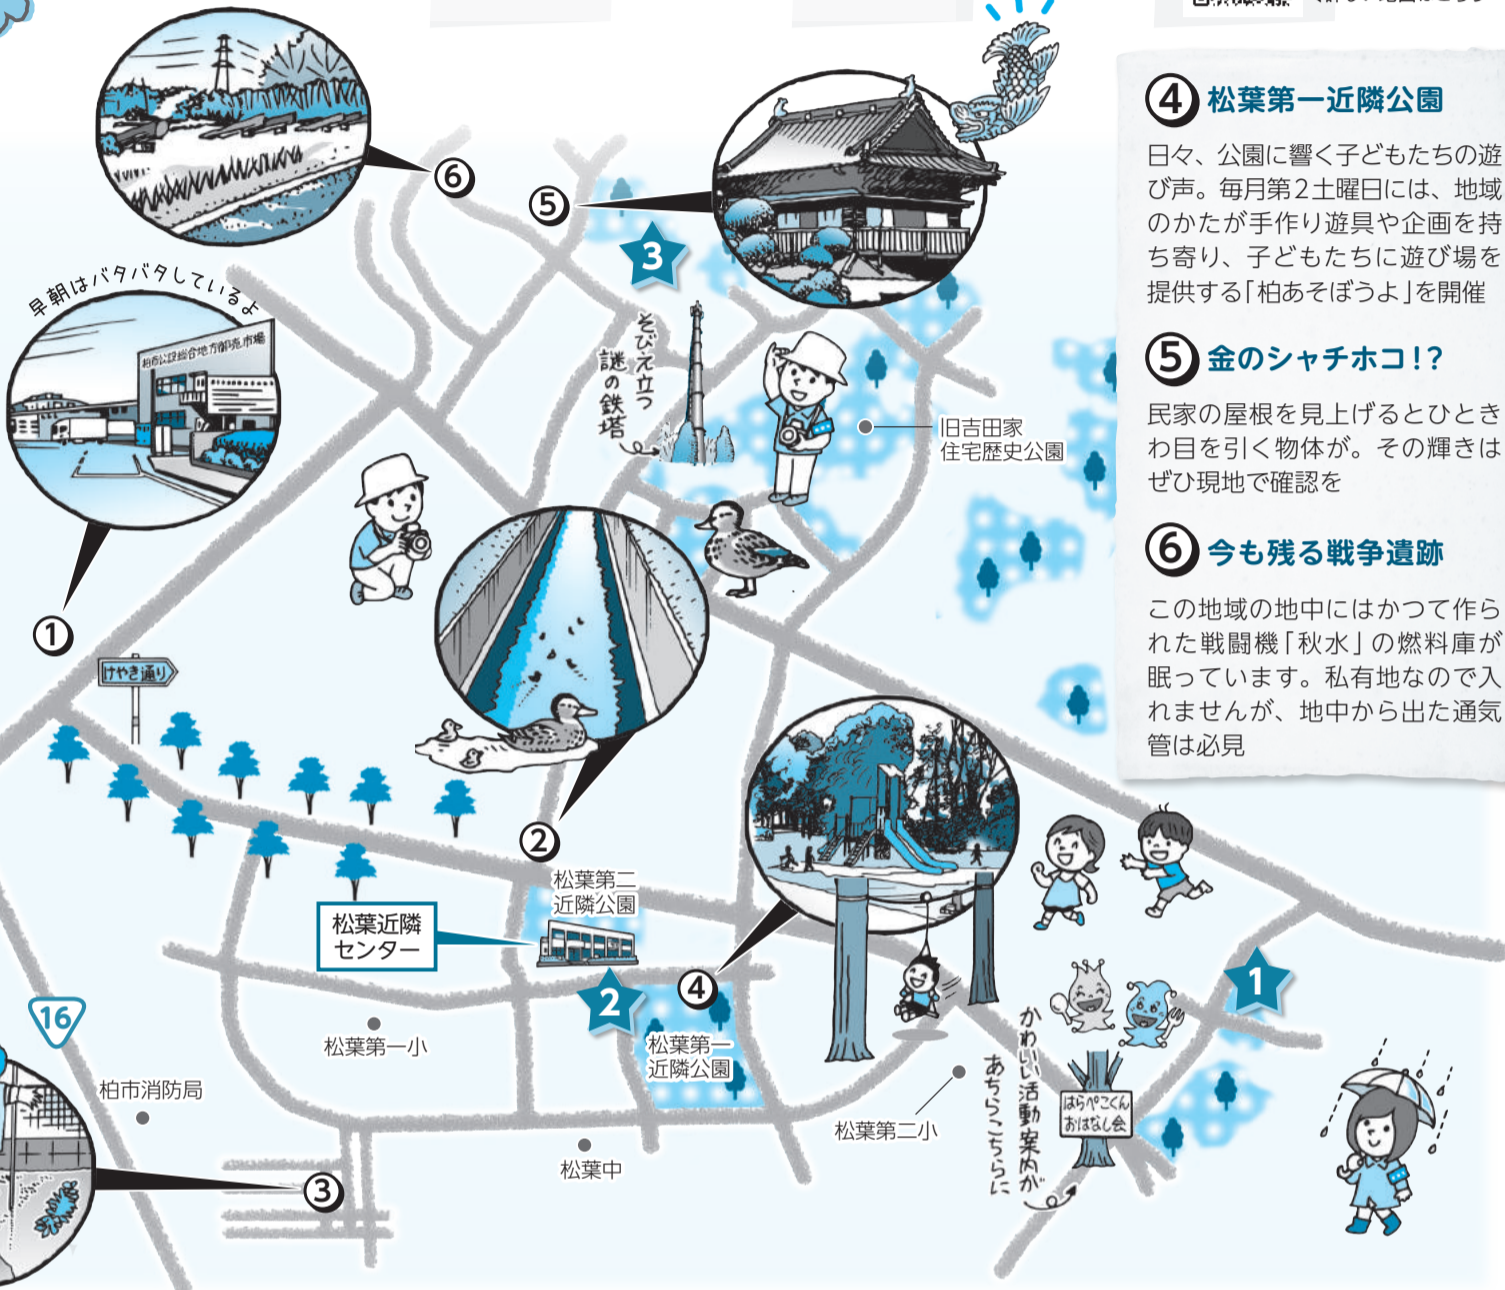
④ 松葉第一近隣公園

日々、公園に響く子どもたちの遊び声。毎月第2土曜日には、地域のかたが手作り遊具や企画を持ち寄り、子どもたちに遊び場を提供する「柏あそぼうよ」を開催

⑤ 金のシャチホコ!?

民家の屋根を見上げるとひときわ目を引く物体が。その輝きはぜひ現地で確認を

⑥ 今も残る戦争遺跡

この地域の地中にはかつて作られた戦闘機「秋水」の燃料庫が眠っています。私有地なので入れませんが、地中から出た通気管は必見

早朝はバタバタしているよ

柏市公設総合地方卸売市場

①

②

③

④

⑤

⑥

3

2

1

そびえ立つ謎の鉄塔

旧吉田家住宅歴史公園

けやき通り

松葉第二近隣公園

松葉近隣センター

松葉第一近隣公園

松葉第一小

松葉第二小

松葉中

柏市消防局

16

かわいい活動案内があちらこちらに

はらぺこくんおはなし会